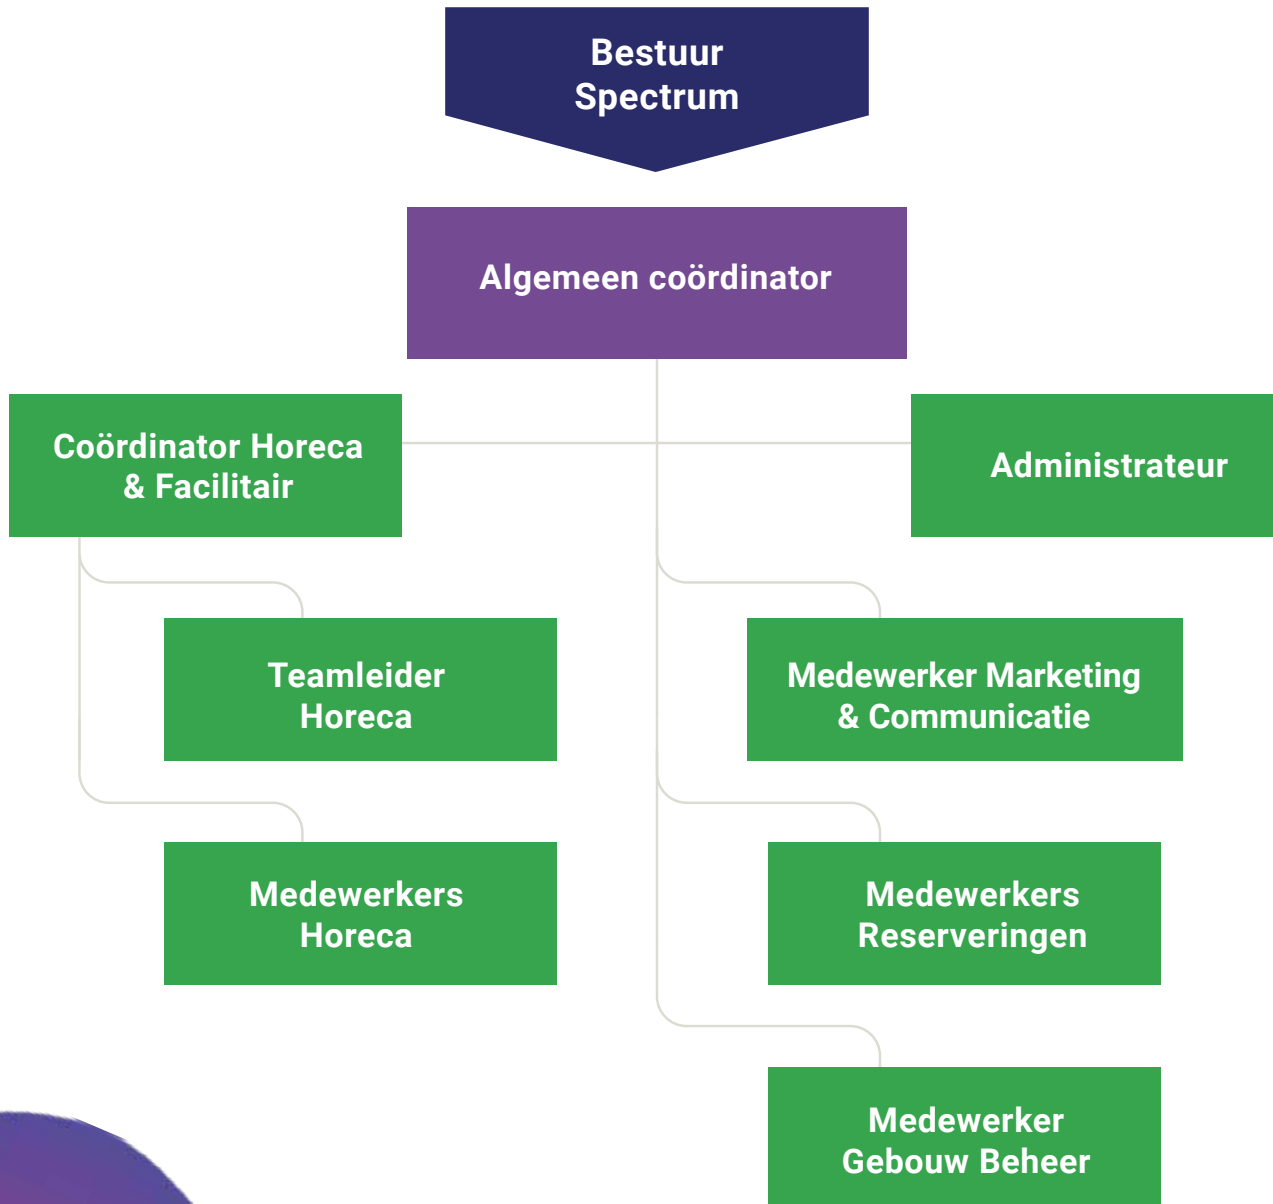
Bestuur Spectrum

Algemeen coördinator

Coördinator Horeca & Facilitair

Administrateur

Teamleider Horeca

Medewerker Marketing & Communicatie

Medewerkers Horeca

Medewerkers Reserveringen

Medewerker Gebouw Beheer